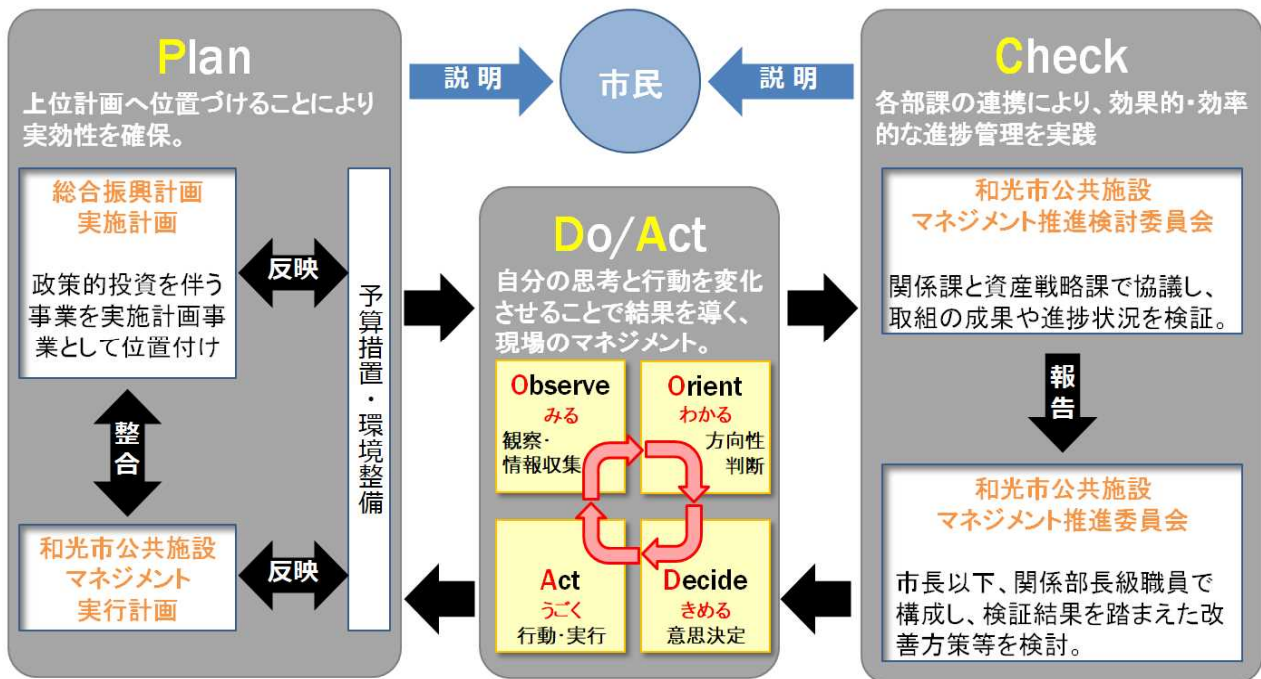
Plan
上位計画へ位置づけることにより実効性を確保。

総合振興計画
実施計画

政策的投資を伴う事業を実施計画事業として位置付け

反映

整合

和光市公共施設
マネジメント
実行計画

反映

予算措置・環境整備

説明

市民

説明

Do/Act
自分の思考と行動を変化させることで結果を導く、現場のマネジメント。

Observe
みる
観察・
情報収集

Orient
わかる
方向性
判断

Act
うごく
行動・実行

Decide
きめる
意思決定

Check
各部課の連携により、効果的・効率的な進捗管理を実践

和光市公共施設
マネジメント推進検討委員会

関係課と資産戦略課で協議し、取組の成果や進捗状況を検証。

報告

和光市公共施設
マネジメント推進委員会

市長以下、関係部長級職員で構成し、検証結果を踏まえた改善方策等を検討。